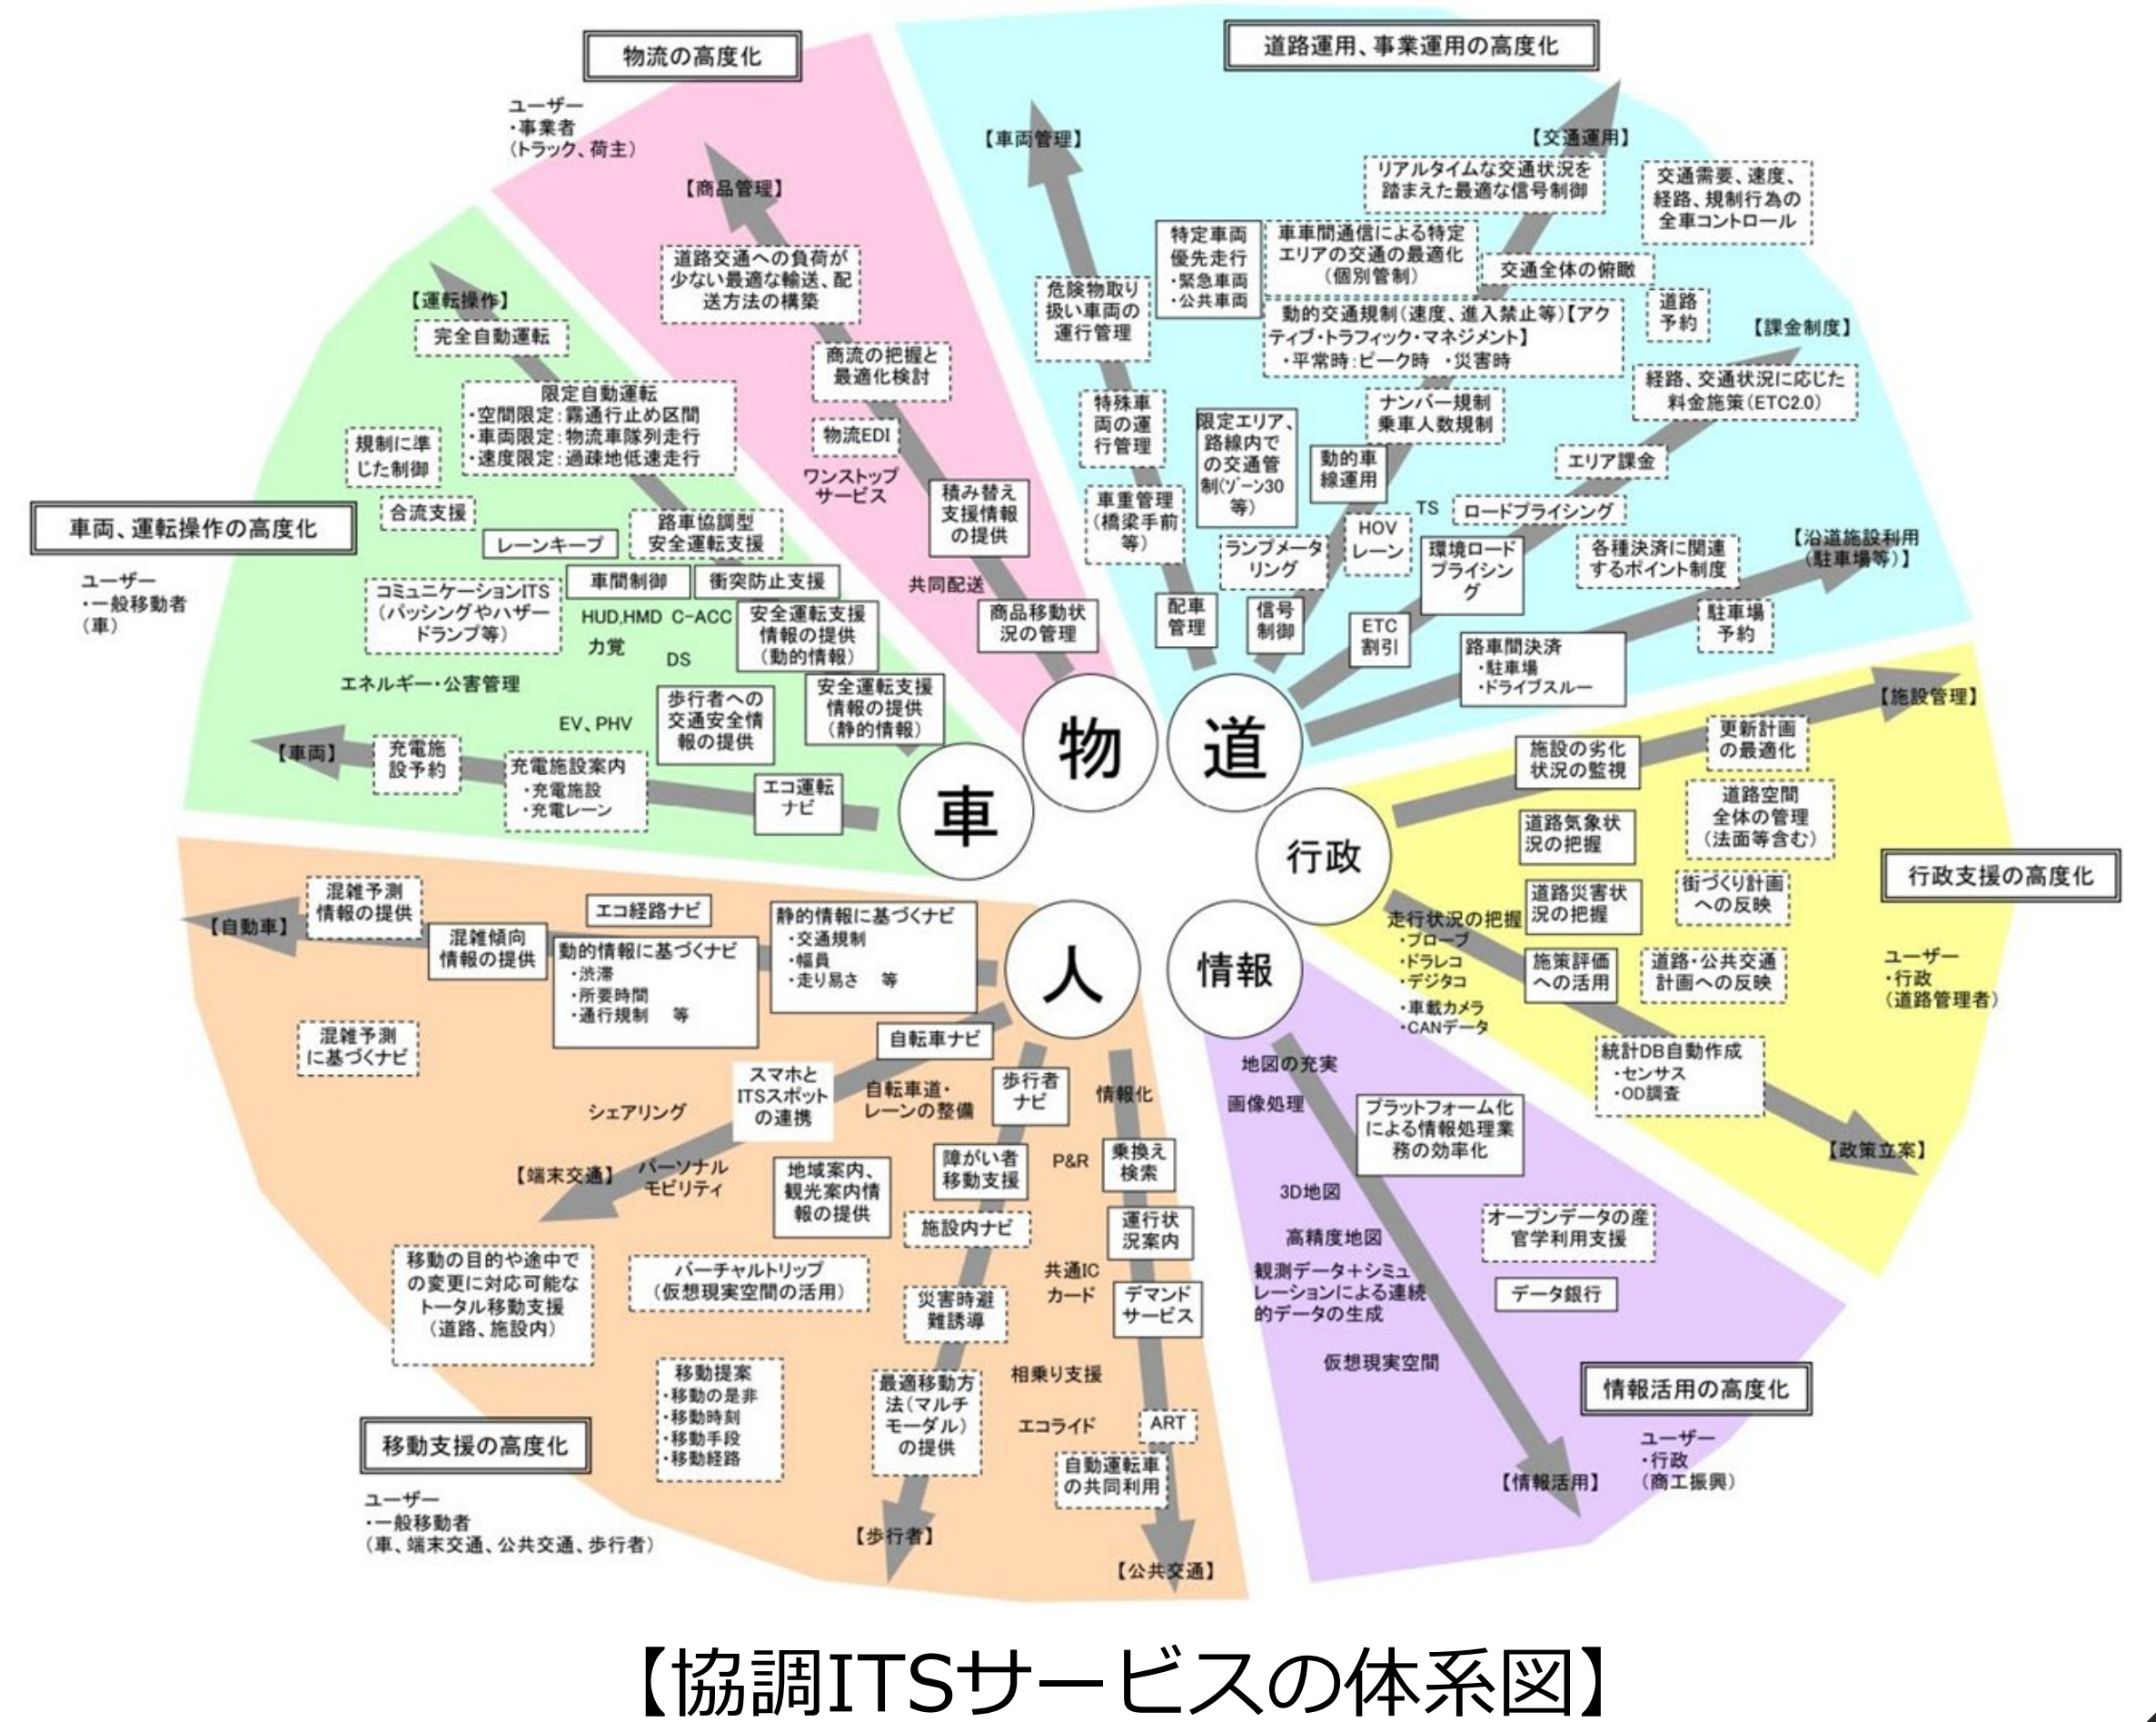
物流の高度化

ユーザー
・事業者
(トラック、荷主)

【商品管理】

道路交通への負荷が少ない最適な輸送、配送方法の構築

商流の把握と最適化検討

物流EDI

ワンストップサービス

積み替え支援情報の提供

共同配送

商品移動状況の管理

道路運用、事業運用の高度化

【車両管理】

【交通運用】

リアルタイムな交通状況を踏まえた最適な信号制御

交通需要、速度、経路、規制行為の全車コントロール

特定車両優先走行
・緊急車両
・公共車両

車車間通信による特定エリアの交通の最適化(個別管制)

交通全体の俯瞰

危険物取り扱い車両の運行管理

動的交通規制(速度、進入禁止等)【アクティブ・トラフィック・マネジメント】
・平常時:ピーク時 ・災害時

道路予約

【課金制度】

経路、交通状況に応じた料金施策(ETC2.0)

特殊車両の運行管理

限定エリア、路線内での交通管制(ゾーン30等)

ナンバー規制
乗車人数規制

動的車線運用

エリア課金

車重管理(橋梁手前等)

TS

ロードプライシング

HOVレーン

ランプメータリング

環境ロードプライシング

各種決済に関連するポイント制度

【沿道施設利用(駐車場等)】

配車管理

信号制御

ETC割引

駐車場予約

路車間決済
・駐車場
・ドライブスルー

【施設管理】

更新計画の最適化

施設の劣化状況の監視

道路空間全体の管理(法面等含む)

道路気象状況の把握

街づくり計画への反映

行政支援の高度化

道路災害状況の把握

走行状況の把握
・プローブ
・ドラレコ
・デジタコ
・車載カメラ
・CANデータ

施策評価への活用

道路・公共交通計画への反映

ユーザー
・行政
(道路管理者)

統計DB自動作成
・センサス
・OD調査

【政策立案】

車両、運転操作の高度化

ユーザー
・一般移動者
(車)

【運転操作】

完全自動運転

限定自動運転
・空間限定:霧通行止め区間
・車両限定:物流車隊列走行
・速度限定:過疎地低速走行

規制に準じた制御

合流支援

レーンキープ

路車協調型安全運転支援

コミュニケーションITS(パッシングやハザードランプ等)

車間制御

衝突防止支援

HUD,HMD C-ACC

安全運転支援情報の提供(動的情報)

力覚

DS

エネルギー・公害管理

安全運転支援情報の提供(静的情報)

歩行者への交通安全情報の提供

EV、PHV

【車両】

充電施設予約

充電施設案内
・充電施設
・充電レーン

エコ運転ナビ

物

道

車

行政

人

情報

【自動車】

混雑予測情報の提供

エコ経路ナビ

混雑傾向情報の提供

動的情報に基づくナビ
・渋滞
・所要時間
・通行規制 等

静的情報に基づくナビ
・交通規制
・幅員
・走り易さ 等

混雑予測に基づくナビ

自転車ナビ

スマホとITSスポットの連携

自転車道・レーンの整備

歩行者ナビ

情報化

シェアリング

【端末交通】

パーソナルモビリティ

地域案内、観光案内情報の提供

障がい者移動支援

P&R

乗換え検索

施設内ナビ

運行状況案内

移動の目的や途中での変更に対応可能なトータル移動支援(道路、施設内)

バーチャルトリップ(仮想現実空間の活用)

災害時避難誘導

共通ICカード

デマンドサービス

移動提案
・移動の是非
・移動時刻
・移動手段
・移動経路

最適移動方法(マルチモーダル)の提供

相乗り支援

エコライド

ART

自動運転車の共同利用

移動支援の高度化

ユーザー
・一般移動者
(車、端末交通、公共交通、歩行者)

【歩行者】

【公共交通】

地図の充実

画像処理

プラットフォーム化による情報処理業務の効率化

3D地図

高精度地図

オープンデータの産官学利用支援

観測データ+シミュレーションによる連続的データの生成

データ銀行

仮想現実空間

情報活用の高度化

【情報活用】

ユーザー
・行政
(商工振興)

【協調ITSサービスの体系図】